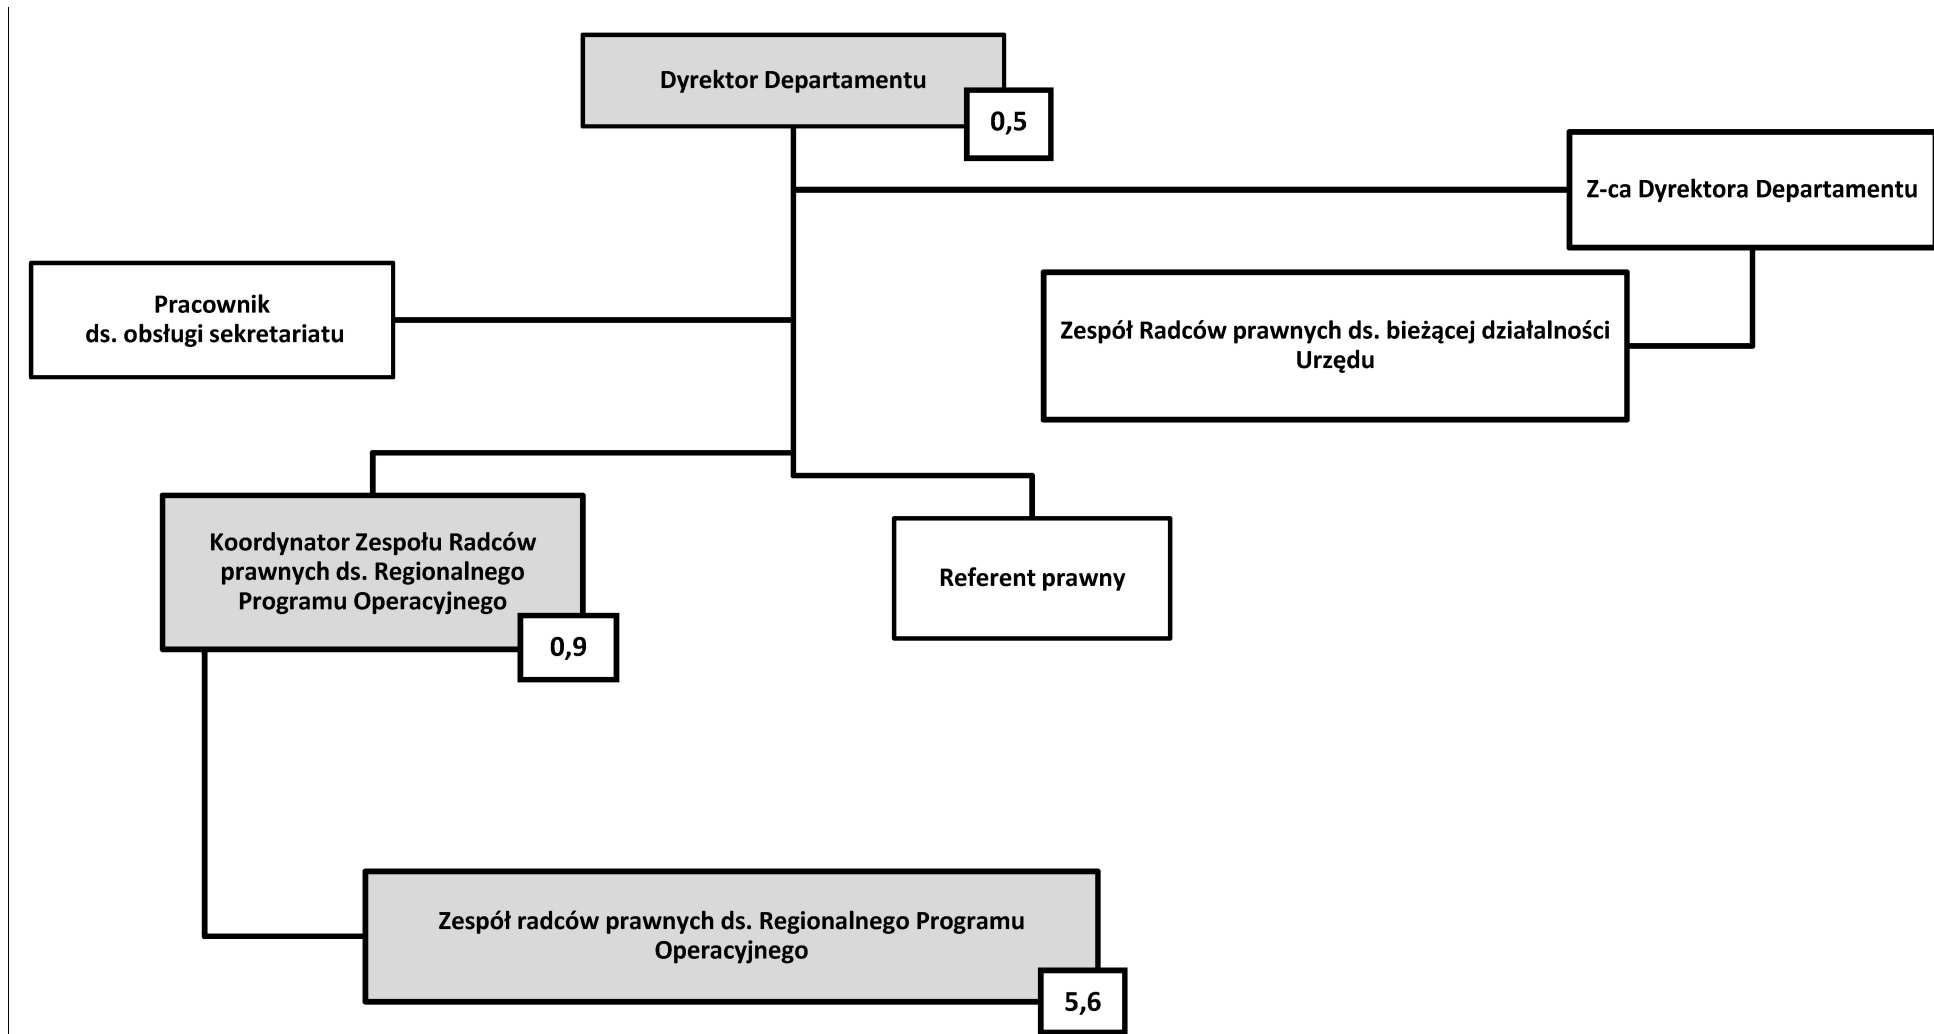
Dyrektor Departamentu
0,5

Z-ca Dyrektora Departamentu

Pracownik
ds. obsługi sekretariatu

Zespół Radców prawnych ds. bieżącej działalności Urzędu

Koordynator Zespołu Radców prawnych ds. Regionalnego Programu Operacyjnego
0,9

Referent prawny

Zespół radców prawnych ds. Regionalnego Programu Operacyjnego
5,6